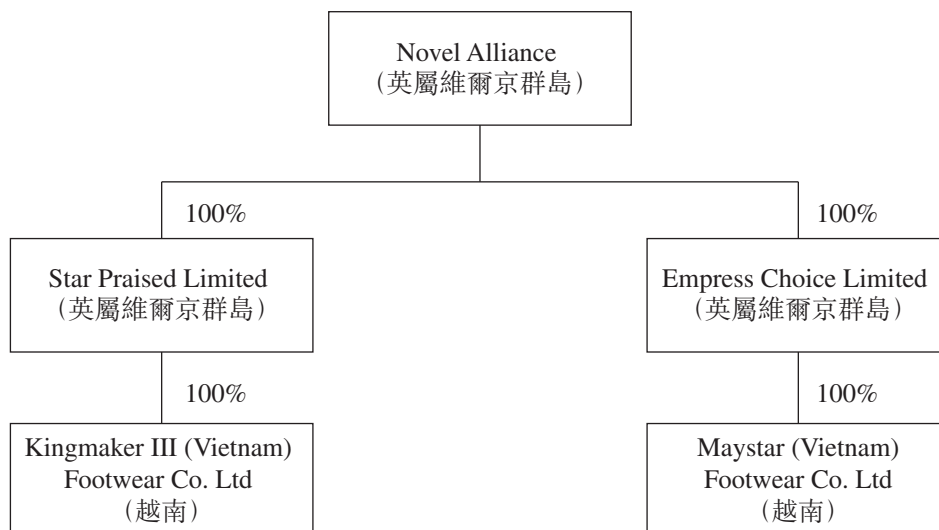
Novel Alliance
(英屬維爾京群島)

100%

Star Praised Limited
(英屬維爾京群島)

100%

Kingmaker III (Vietnam) Footwear Co. Ltd
(越南)

100%

Empress Choice Limited
(英屬維爾京群島)

100%

Maystar (Vietnam) Footwear Co. Ltd
(越南)